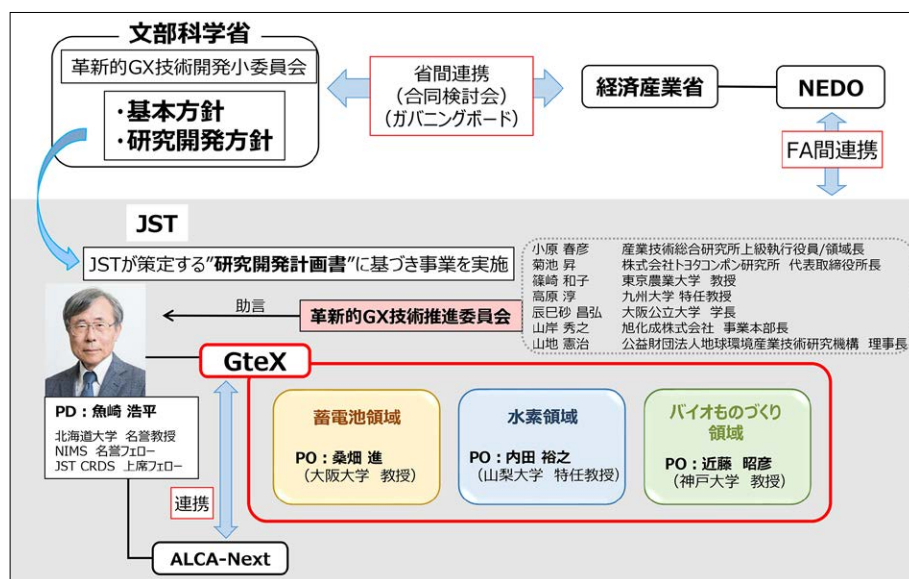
文部科学省

革新的GX技術開発小委員会

・基本方針
・研究開発方針

省間連携
(合同検討会)
(ガバニングボード)

経済産業省

NEDO

FA間連携

JST

JSTが策定する"研究開発計画書"に基づき事業を実施

小原 春彦　産業技術総合研究所上級執行役員/領域長
菊池 昇　株式会社トヨタコンポン研究所 代表取締役所長
篠崎 和子　東京農業大学 教授
高原 淳　九州大学 特任教授
辰巳砂 昌弘　大阪公立大学 学長
山岸 秀之　旭化成株式会社 事業本部長
山地 憲治　公益財団法人地球環境産業技術研究機構 理事長

助言

革新的GX技術推進委員会

GteX

PD：魚崎 浩平
北海道大学 名誉教授
NIMS 名誉フェロー
JST CRDS 上席フェロー

蓄電池領域
PO：桑畑 進
(大阪大学 教授)

水素領域
PO：内田 裕之
(山梨大学 特任教授)

バイオものづくり領域
PO：近藤 昭彦
(神戸大学 教授)

連携

ALCA-Next